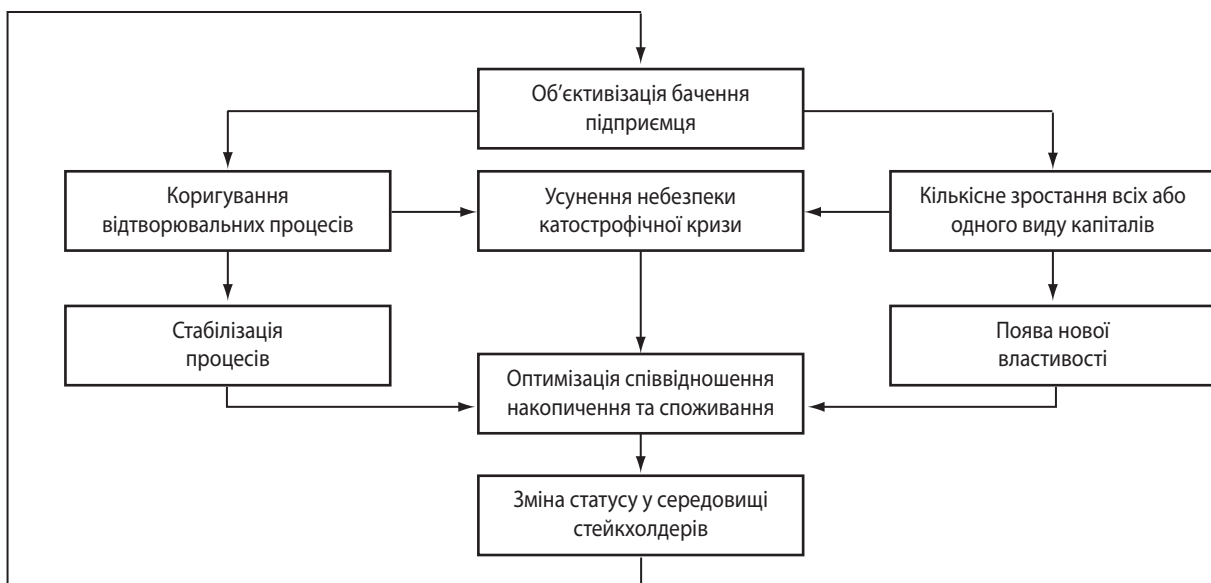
Об'єктивізація бачення підприємця

Коригування відтворювальних процесів

Усунення небезпеки катострофічної кризи

Кількісне зростання всіх або одного виду капіталів

Стабілізація процесів

Оптимізація співвідношення накопичення та споживання

Поява нової властивості

Зміна статусу у середовищі стейкхолдерів